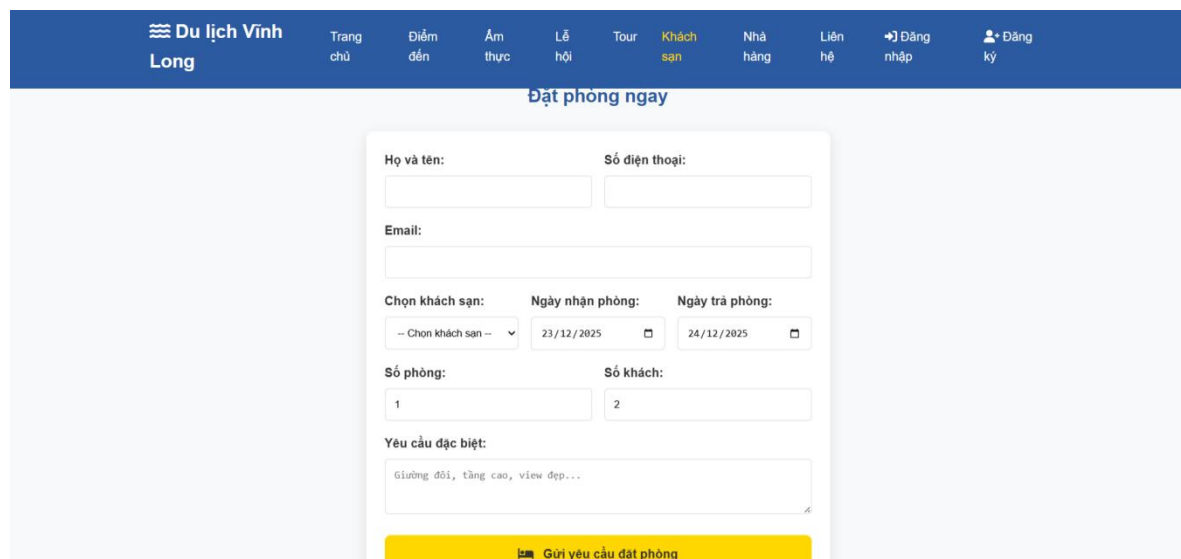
Du lịch Vĩnh Long

Trang chủ
Điểm đến
Ẩm thực
Lễ hội
Tour
Khách sạn
Nhà hàng
Liên hệ
Đăng nhập
Đăng ký

Đặt phòng ngay

Họ và tên:
Số điện thoại:

Email:

Chọn khách sạn:
-- Chọn khách sạn --
Ngày nhận phòng:
23/12/2025
Ngày trả phòng:
24/12/2025

Số phòng:
1
Số khách:
2

Yêu cầu đặc biệt:
Giường đôi, tầng cao, view đẹp...

Gửi yêu cầu đặt phòng